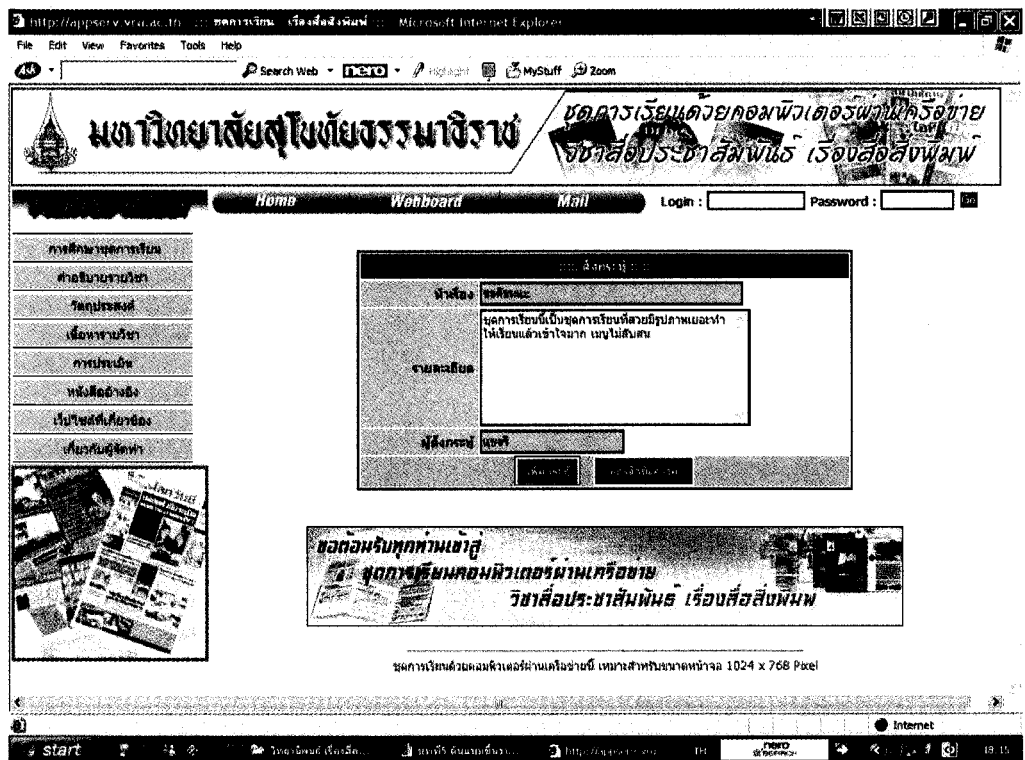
http://appserv.wu.ac.th ::: ชุดการเรียน เรื่องสื่อสิ่งพิมพ์ ::: Microsoft Internet Explorer

File Edit View Favorites Tools Help

Search Web nero Highlight MyStuff Zoom

มหาวิทยาลัยสุโขทัยธรรมาธิราช

ชุดการเรียนด้วยคอมพิวเตอร์ผ่านเครือข่าย วิชาสื่อประชาสัมพันธ์ เรื่องสื่อสิ่งพิมพ์

Home Webboard Mail Login : Password : Go

การศึกษาชุดการเรียน
คำอธิบายรายวิชา
วัตถุประสงค์
เนื้อหารายวิชา
การประเมิน
หนังสืออ้างอิง
เว็บไซต์ที่เกี่ยวข้อง
เกี่ยวกับผู้จัดทำ

::: ติชมกระทู้ :::

หัวข้อง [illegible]

รายละเอียด ชุดการเรียนนี้เป็นชุดการเรียนที่สวยมีรูปภาพเยอะทำให้เรียนแล้วเข้าใจมาก เมนูไม่สับสน

ผู้ส่งกระทู้ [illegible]

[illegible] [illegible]

ขอต้อนรับทุกท่านเข้าสู่ ชุดการเรียนคอมพิวเตอร์ผ่านเครือข่าย วิชาสื่อประชาสัมพันธ์ เรื่องสื่อสิ่งพิมพ์

ชุดการเรียนด้วยคอมพิวเตอร์ผ่านเครือข่ายนี้ เหมาะสำหรับขนาดหน้าจอ 1024 x 768 Pixel

Internet

start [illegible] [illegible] http://appserv... TH nero 18:15